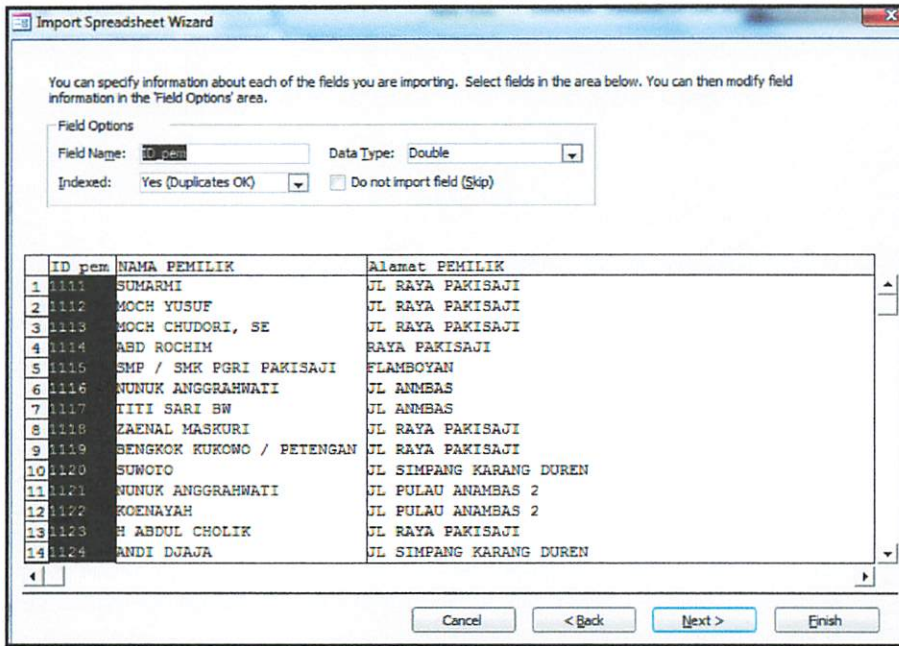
Import Spreadsheet Wizard

You can specify information about each of the fields you are importing. Select fields in the area below. You can then modify field information in the 'Field Options' area.

Field Options

Field Name: ID pem

Data Type: Double

Indexed: Yes (Duplicates OK)

Do not import field (Skip)

| | ID pem | NAMA PEMILIK | Alamat PEMILIK |
|---|---|---|---|
| 1 | 1111 | SUMARMI | JL RAYA PAKISAJI |
| 2 | 1112 | MOCH YUSUF | JL RAYA PAKISAJI |
| 3 | 1113 | MOCH CHUDORI, SE | JL RAYA PAKISAJI |
| 4 | 1114 | ABD ROCHIM | RAYA PAKISAJI |
| 5 | 1115 | SMP / SMK PGRI PAKISAJI | FLAMBOYAN |
| 6 | 1116 | NUNUK ANGGRAHWATI | JL ANMBAS |
| 7 | 1117 | TITI SARI BW | JL ANMBAS |
| 8 | 1118 | ZAENAL MASKURI | JL RAYA PAKISAJI |
| 9 | 1119 | BENGKOK KUKOWO / PETENGAN | JL RAYA PAKISAJI |
| 10 | 1120 | SUWOTO | JL SIMPANG KARANG DUREN |
| 11 | 1121 | NUNUK ANGGRAHWATI | JL PULAU ANAMBAS 2 |
| 12 | 1122 | KOENAYAH | JL PULAU ANAMBAS 2 |
| 13 | 1123 | H ABDUL CHOLIK | JL RAYA PAKISAJI |
| 14 | 1124 | ANDI DJAJA | JL SIMPANG KARANG DUREN |

Cancel | < Back | Next > | Finish